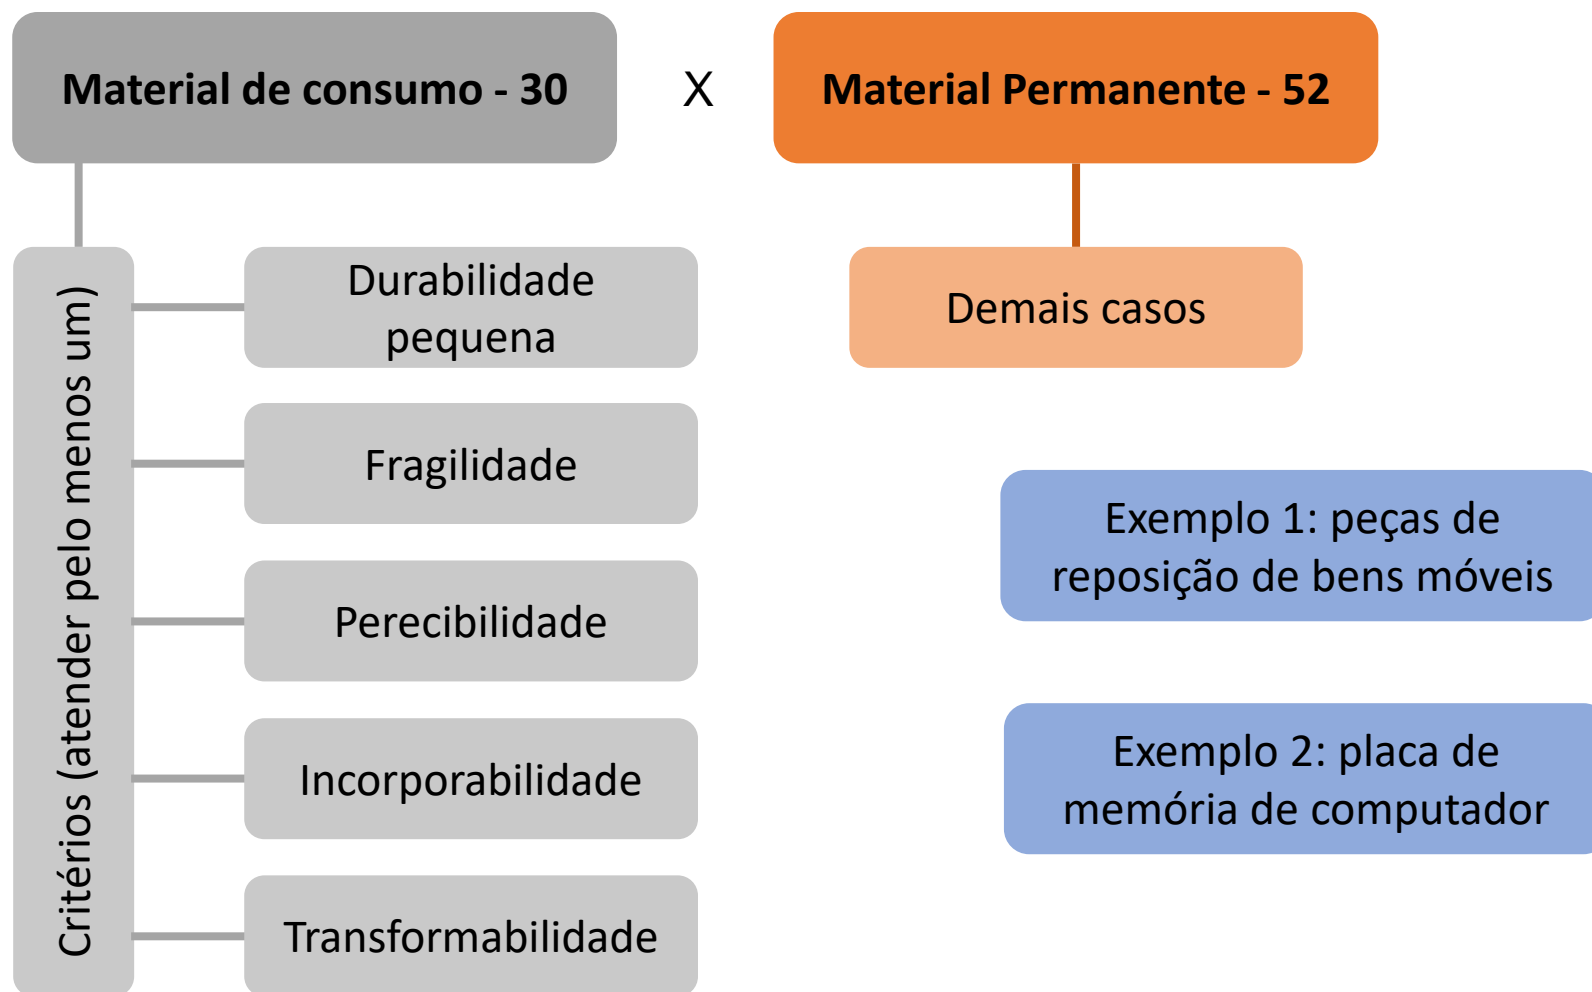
Material de consumo - 30

X

Material Permanente - 52

Critérios (atender pelo menos um)

Durabilidade pequena

Fragilidade

Perecibilidade

Incorporabilidade

Transformabilidade

Demais casos

Exemplo 1: peças de reposição de bens móveis

Exemplo 2: placa de memória de computador